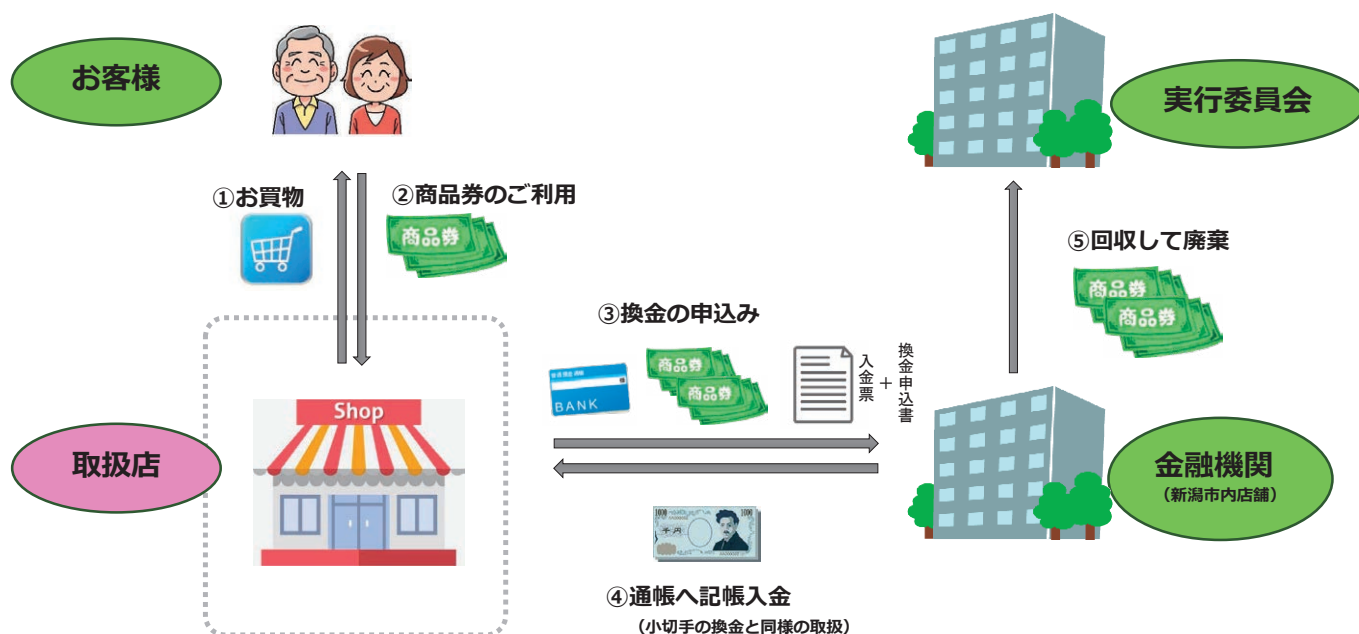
お客様

実行委員会

①お買物

②商品券のご利用

商品券

⑤回収して廃棄

商品券

商品券

③換金の申込み

BANK

商品券

商品券

入金票

＋

換金申込書

Shop

取扱店

金融機関
（新潟市内店舗）

④通帳へ記帳入金
（小切手の換金と同様の取扱）